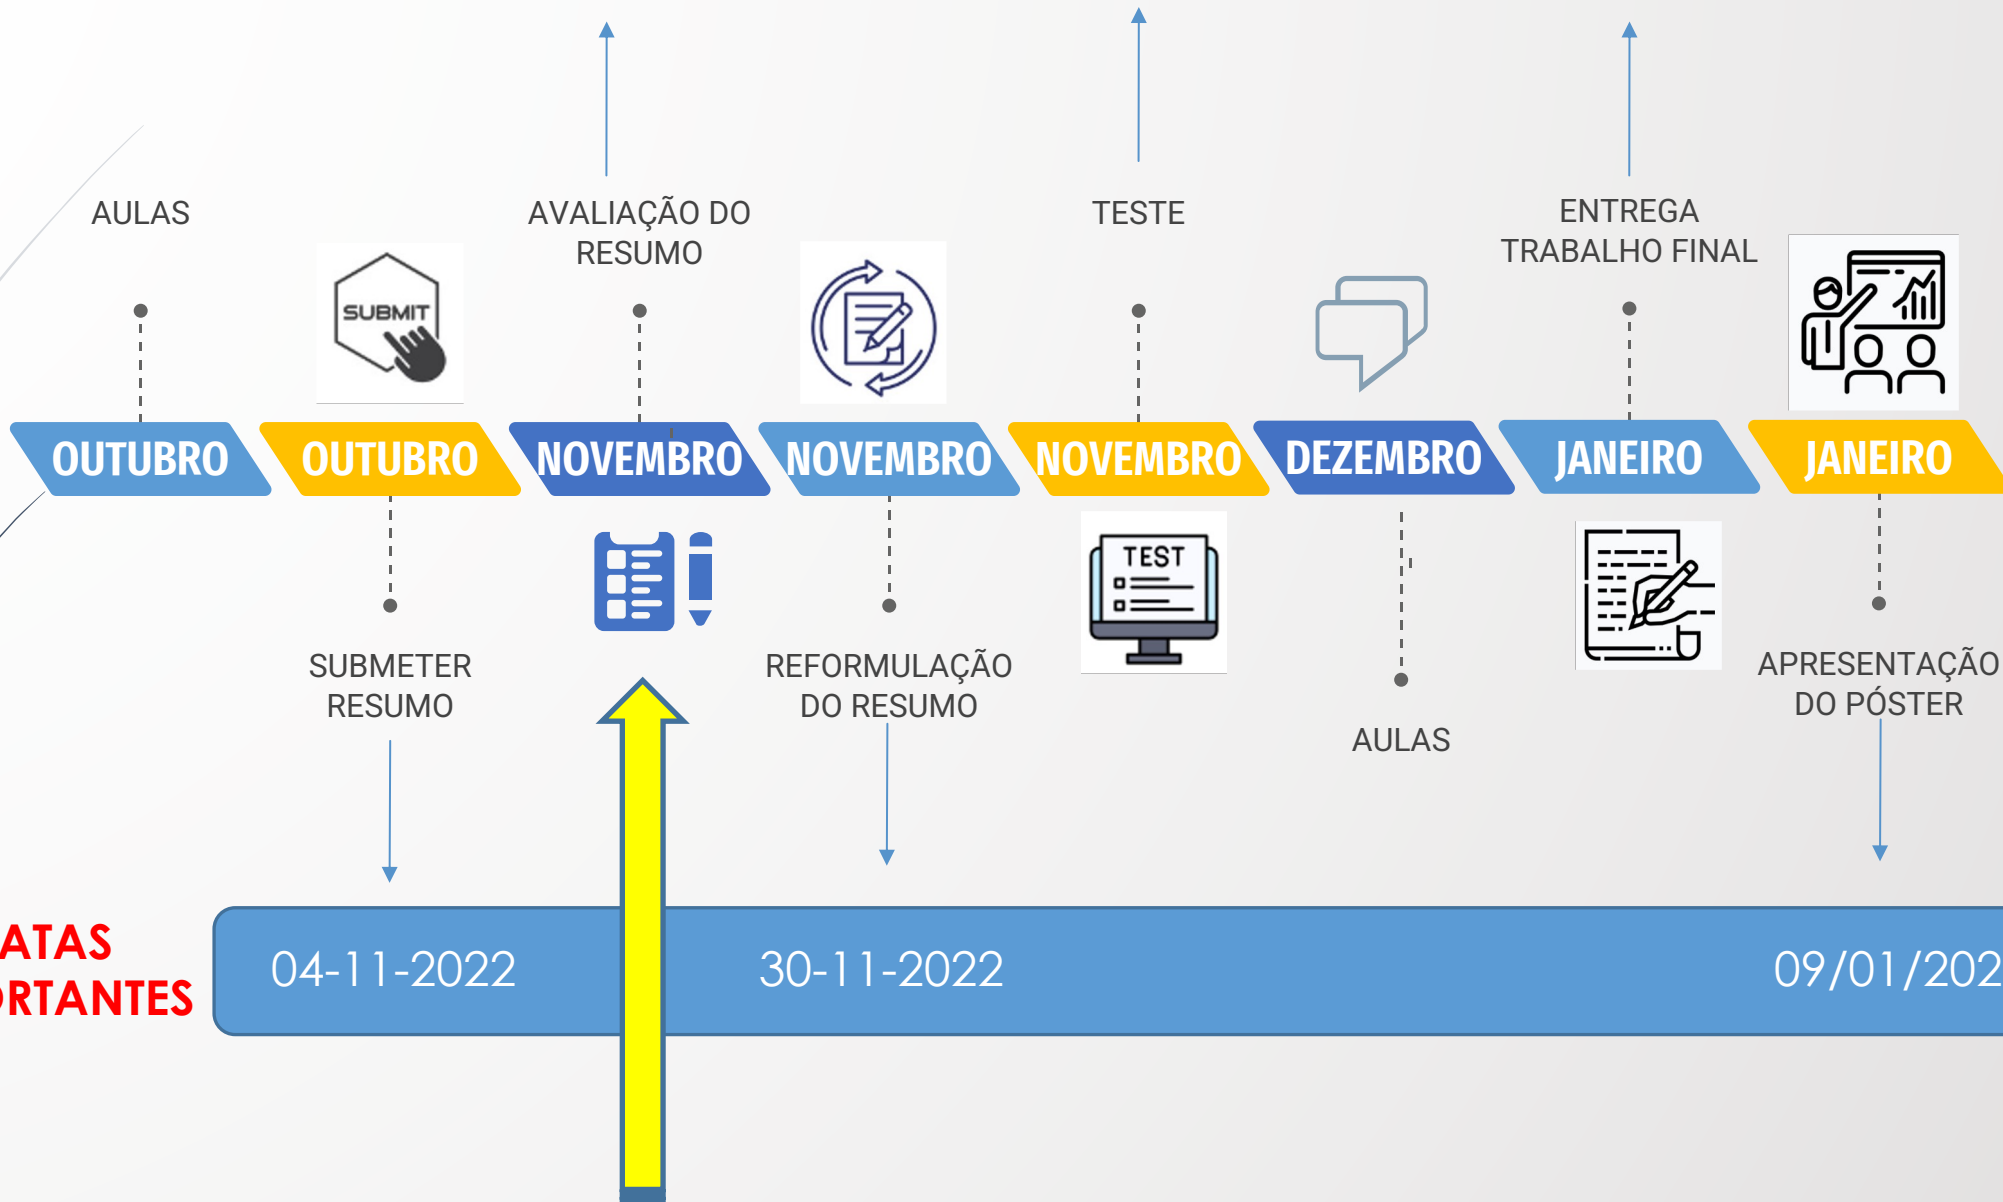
AULAS

AVALIAÇÃO DO RESUMO

TESTE

ENTREGA TRABALHO FINAL

SUBMIT

OUTUBRO OUTUBRO NOVEMBRO NOVEMBRO NOVEMBRO DEZEMBRO JANEIRO JANEIRO

TEST

SUBMETER RESUMO

REFORMULAÇÃO DO RESUMO

AULAS

APRESENTAÇÃO DO PÓSTER

ATAS
RTANTES

04-11-2022

30-11-2022

09/01/202